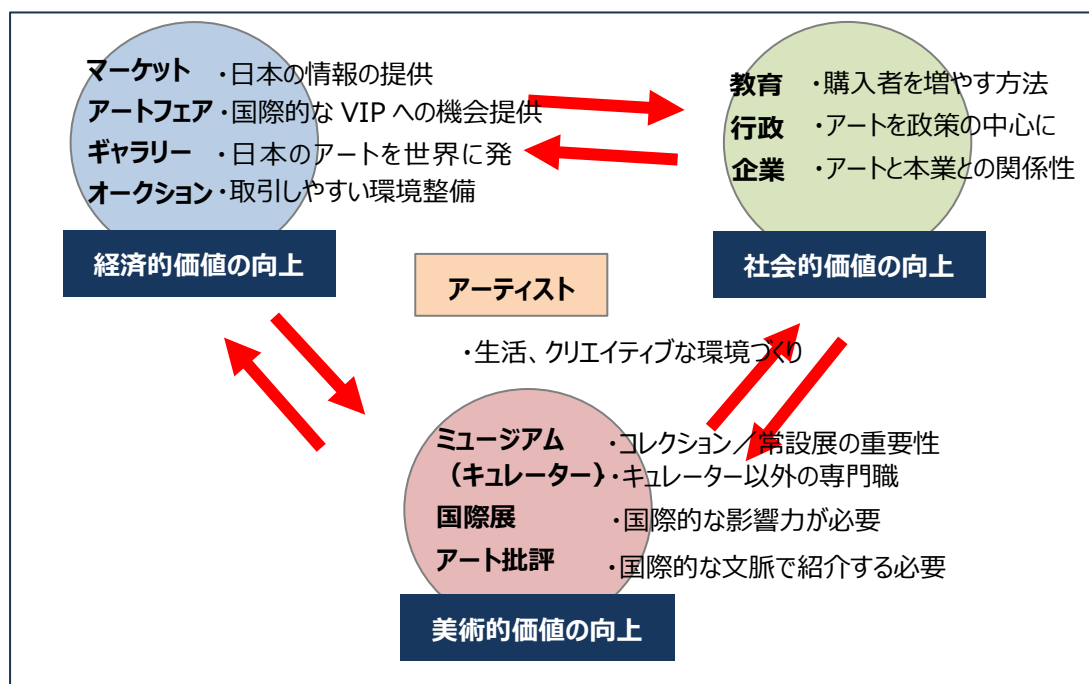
マーケット ・日本の情報の提供
アートフェア ・国際的な VIP への機会提供
ギャラリー ・日本のアートを世界に発
オークション ・取引しやすい環境整備

経済的価値の向上

教育 ・購入者を増やす方法
行政 ・アートを政策の中心に
企業 ・アートと本業との関係性

社会的価値の向上

アーティスト

・生活、クリエイティブな環境づくり

ミュージアム ・コレクション／常設展の重要性
（キュレーター）・キュレーター以外の専門職
国際展 ・国際的な影響力が必要
アート批評 ・国際的な文脈で紹介する必要

美術的価値の向上